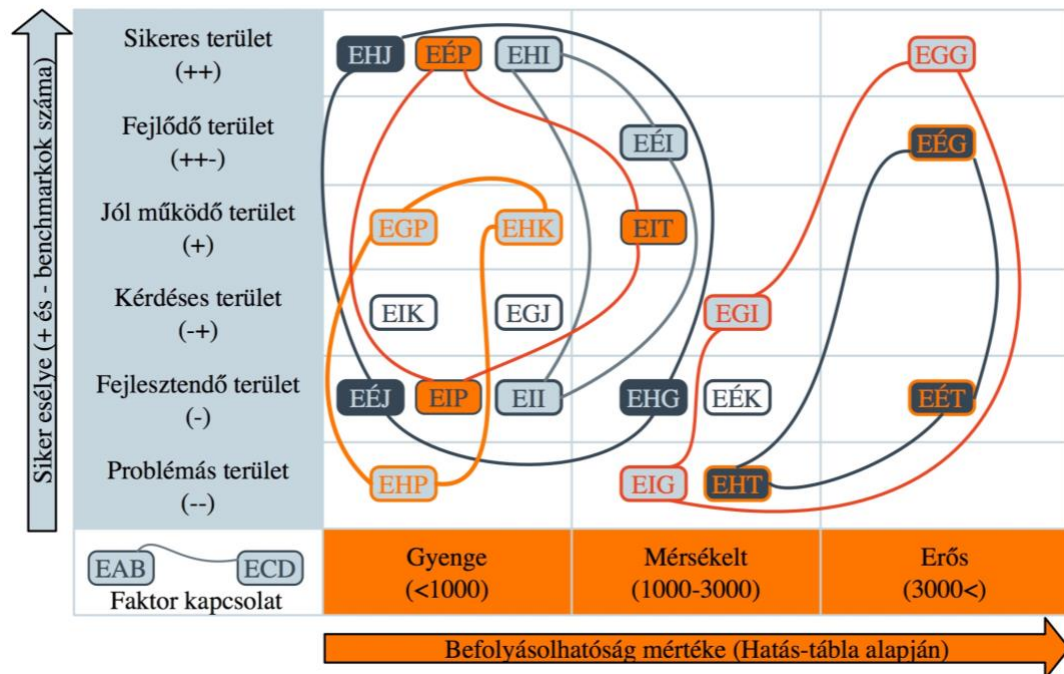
Siker esélye (+ és - benchmarkok száma)

Sikeres terület (++)
Fejlődő terület (++-)
Jól működő terület (+)
Kérdéses terület (-+)
Fejlesztendő terület (-)
Problémás terület (--)

EHJ EÉP EHI
EÉI
EGP EHK EIT
EIK EGJ
EÉJ EIP EII EHG
EHP
EGG
EÉG
EGI
EÉK
EÉT
EIG EHT

EAB ECD
Faktor kapcsolat

Gyenge (<1000)
Mérsékelt (1000-3000)
Erős (3000<)

Befolyásolhatóság mértéke (Hatás-tábla alapján)